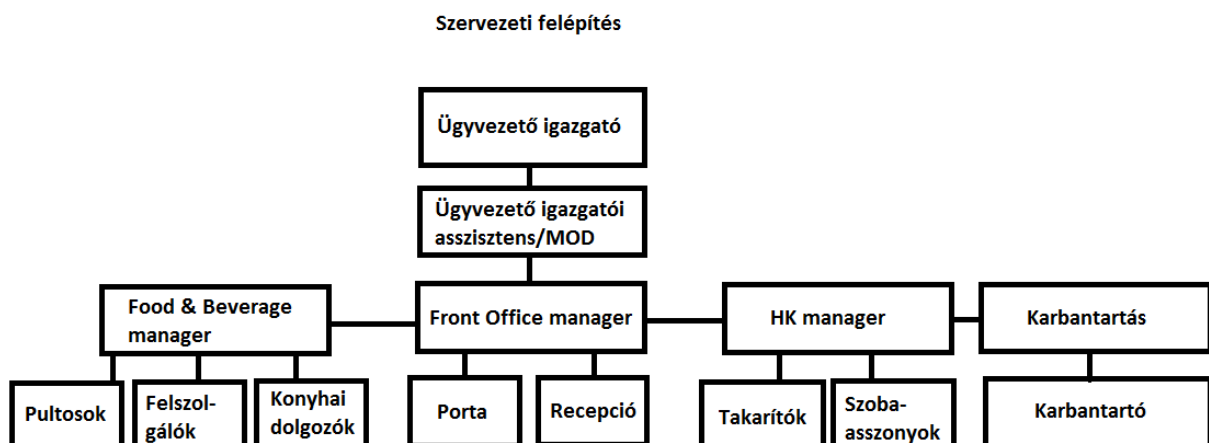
Szervezeti felépítés

Ügyvezető igazgató

Ügyvezető igazgatói asszisztens/MOD

Food & Beverage manager

Front Office manager

HK manager

Karbantartás

Pultosok

Felszolgálók

Konyhai dolgozók

Porta

Recepció

Takarítók

Szobaasszonyok

Karbantartó